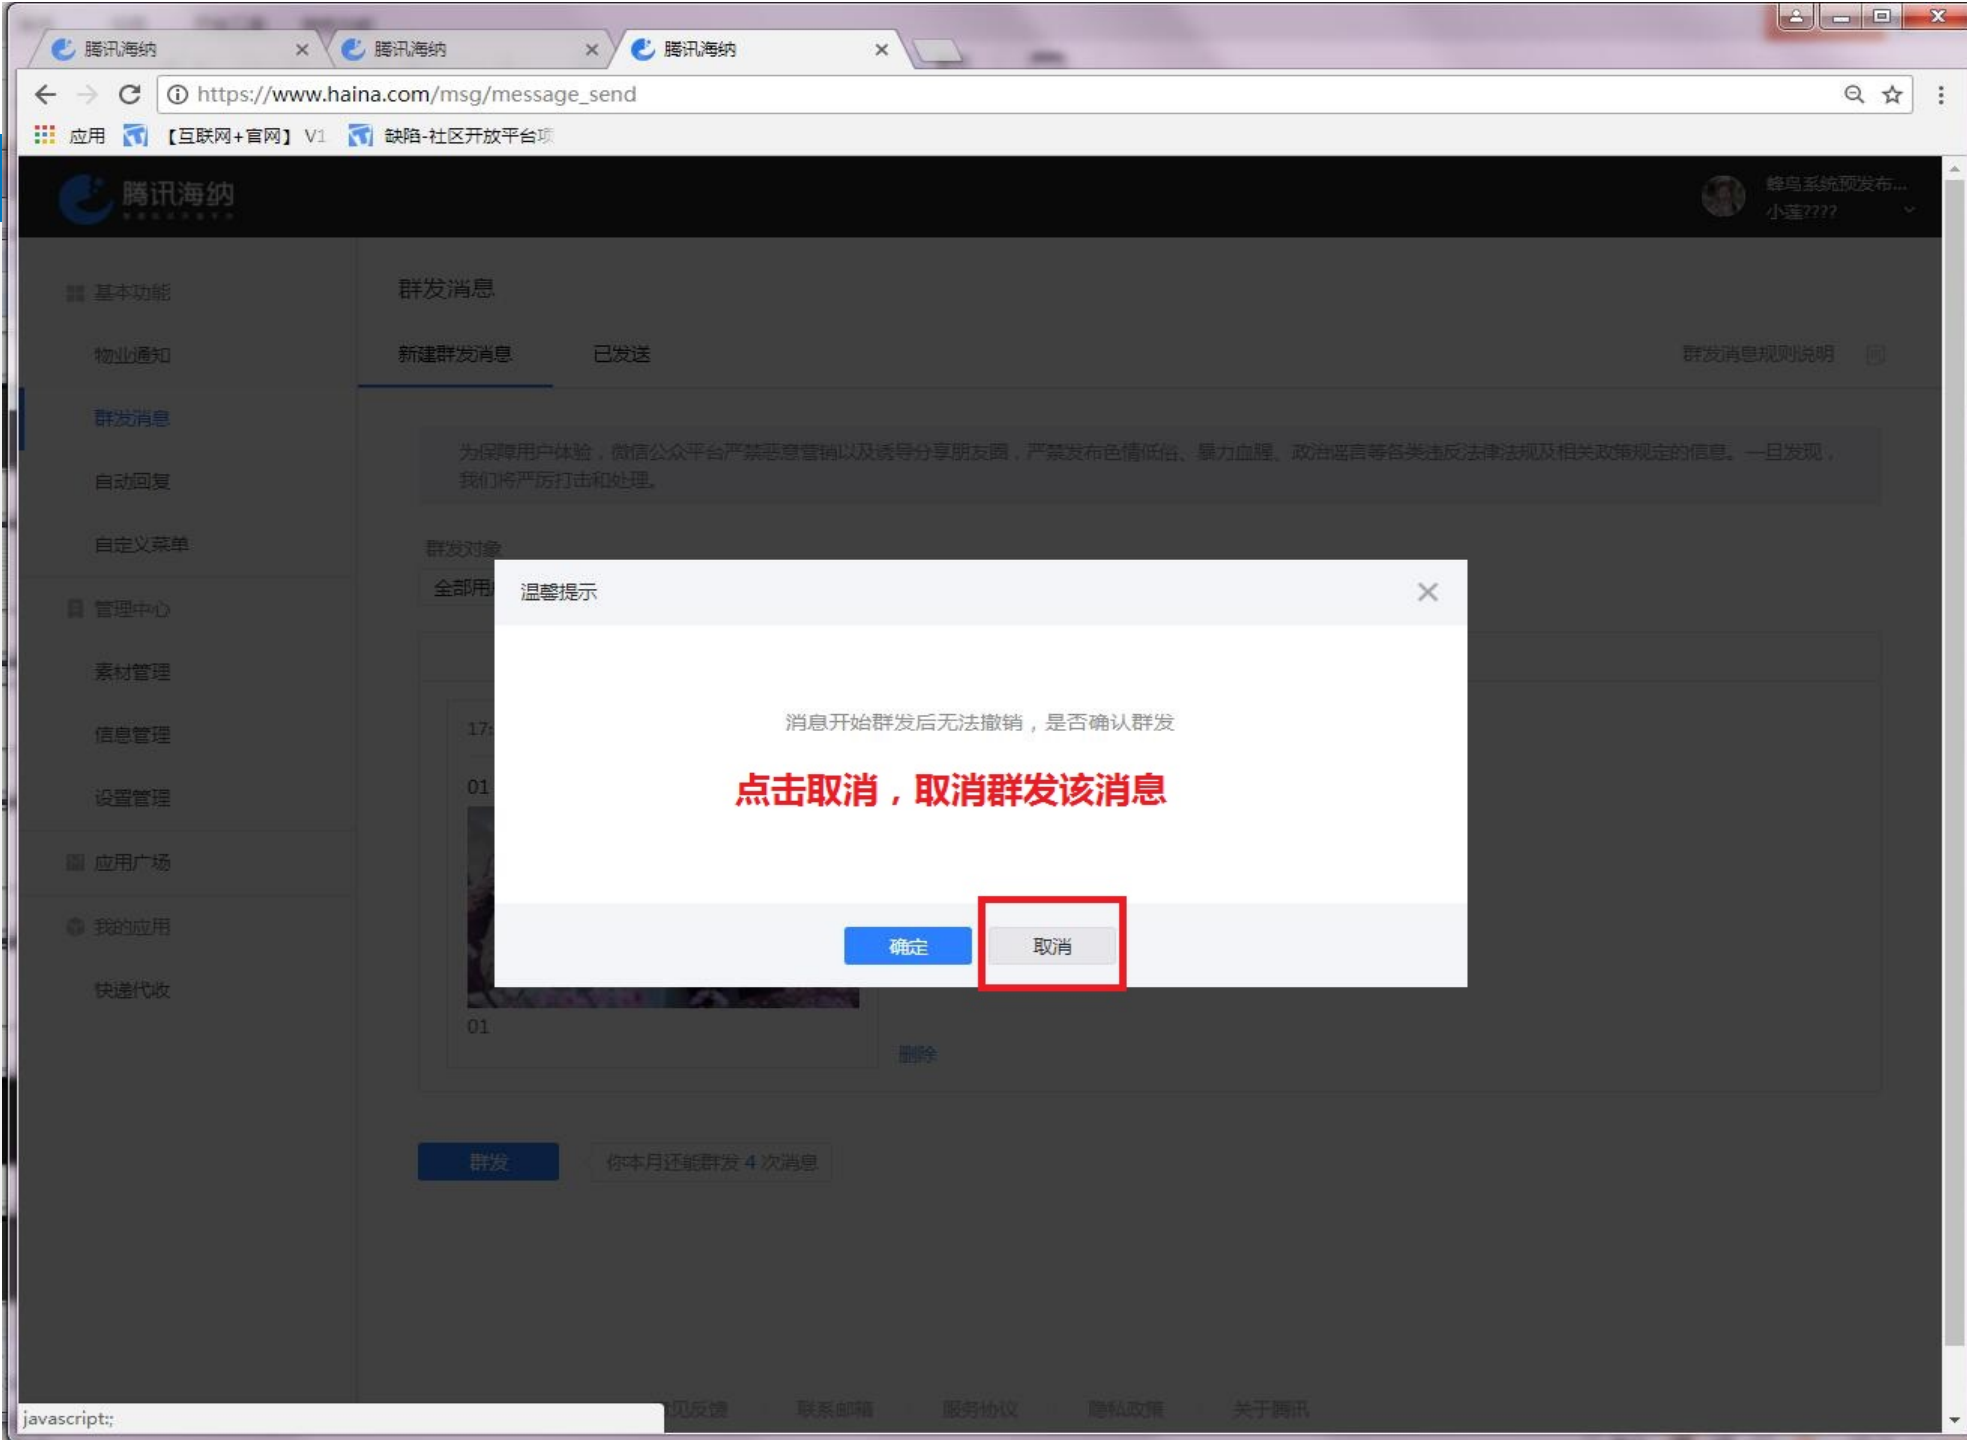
腾讯海纳 ×
腾讯海纳 ×
腾讯海纳 ×

https://www.haina.com/msg/message_send

应用 【互联网+官网】V1 缺陷-社区开放平台项

腾讯海纳

蜂鸟系统预发布...
小蓬????

基本功能
物业通知
群发消息
自动回复
自定义菜单
管理中心
素材管理
信息管理
设置管理
应用广场
我的应用
快递代收

群发消息

新建群发消息 已发送 群发消息规则说明

为保障用户体验，微信公众平台严禁恶意营销以及诱导分享朋友圈，严禁发布色情低俗、暴力血腥、政治谣言等各类违反法律法规及相关政策规定的信息。一旦发现，我们将严厉打击和处理。

群发对象
全部用

17:
01
01

删除

群发 你本月还能群发 4 次消息

温馨提示 ×

消息开始群发后无法撤销，是否确认群发

点击取消，取消群发该消息

确定 取消

javascript:;
见反馈 联系邮箱 服务协议 隐私政策 关于腾讯